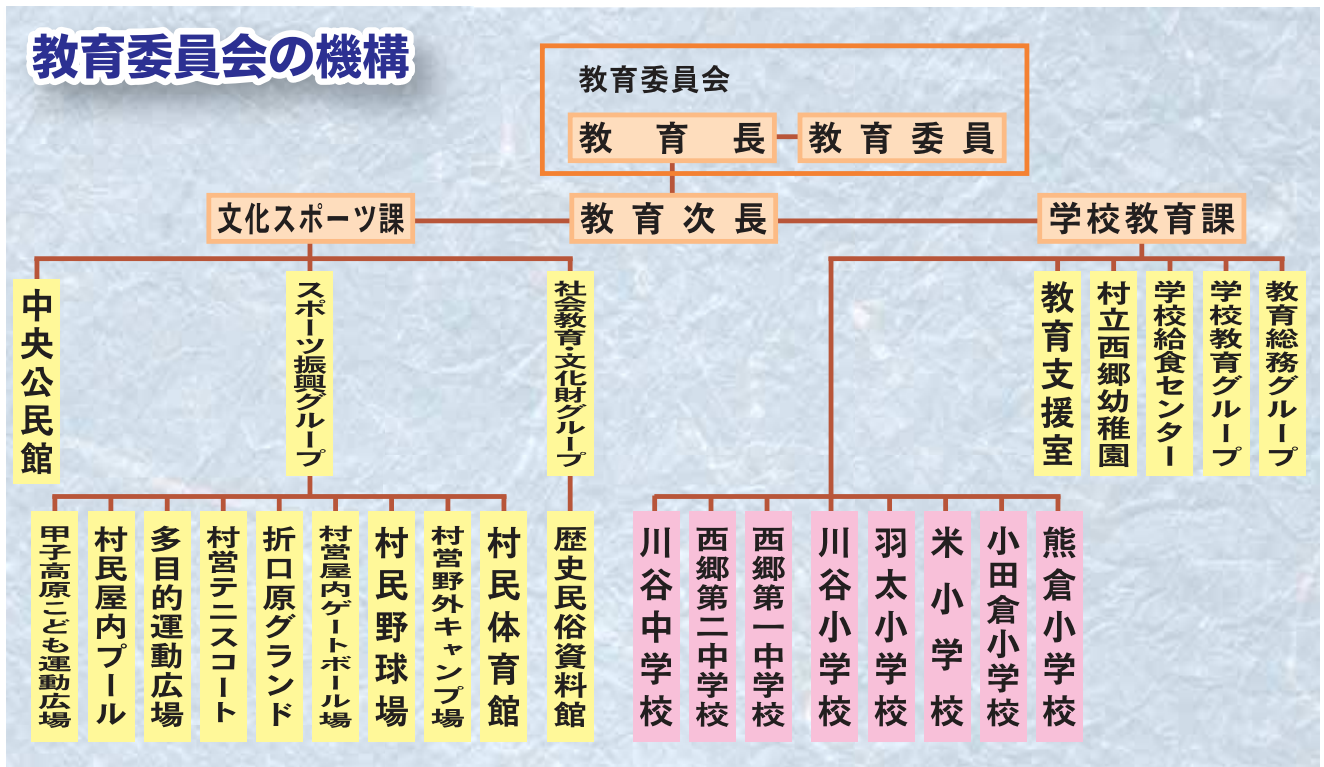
教育委員会の機構

教育委員会

教　育　長

教育委員

文化スポーツ課

教育次長

学校教育課

中央公民館

スポーツ振興グループ

社会教育・文化財グループ

教育支援室

村立西郷幼稚園

学校給食センター

学校教育グループ

教育総務グループ

甲子高原こども運動広場

村民屋内プール

多目的運動広場

村営テニスコート

折口原グランド

村営屋内ゲートボール場

村民野球場

村営野外キャンプ場

村民体育館

歴史民俗資料館

川谷中学校

西郷第二中学校

西郷第一中学校

川谷小学校

羽太小学校

米小学校

小田倉小学校

熊倉小学校